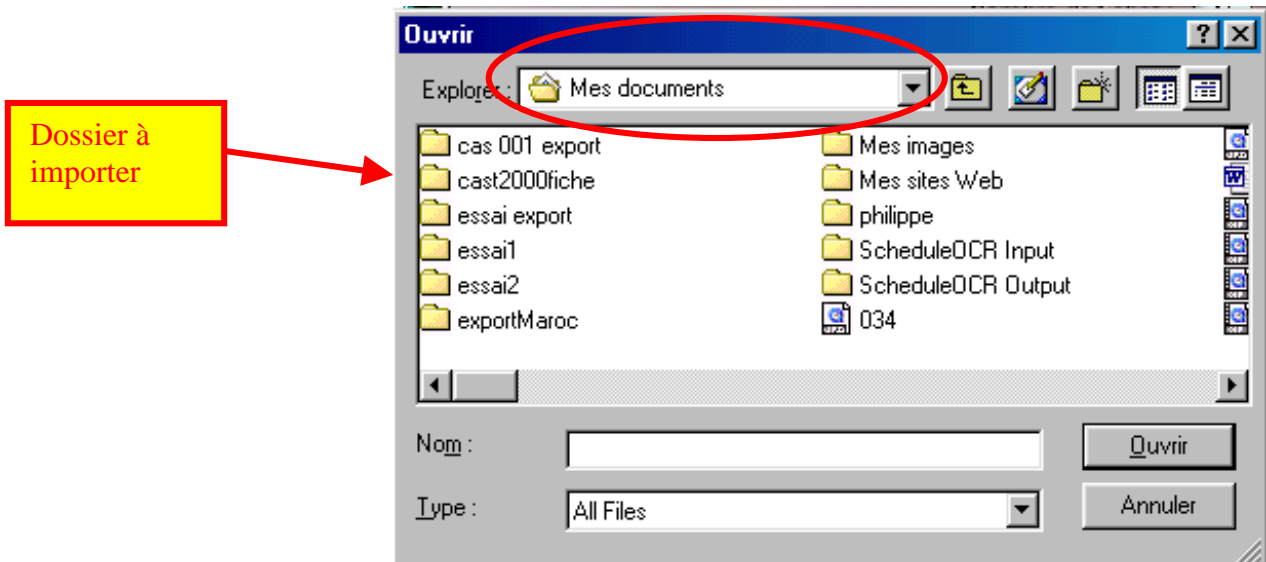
Dossier à importer

Ouvrir

Explorer : Mes documents

cas 001 export
cast2000fiche
essai export
essai1
essai2
exportMaroc

Mes images
Mes sites Web
philippe
ScheduleOCR Input
ScheduleOCR Output
034

Nom :
Type : All Files

Ouvrir
Annuler